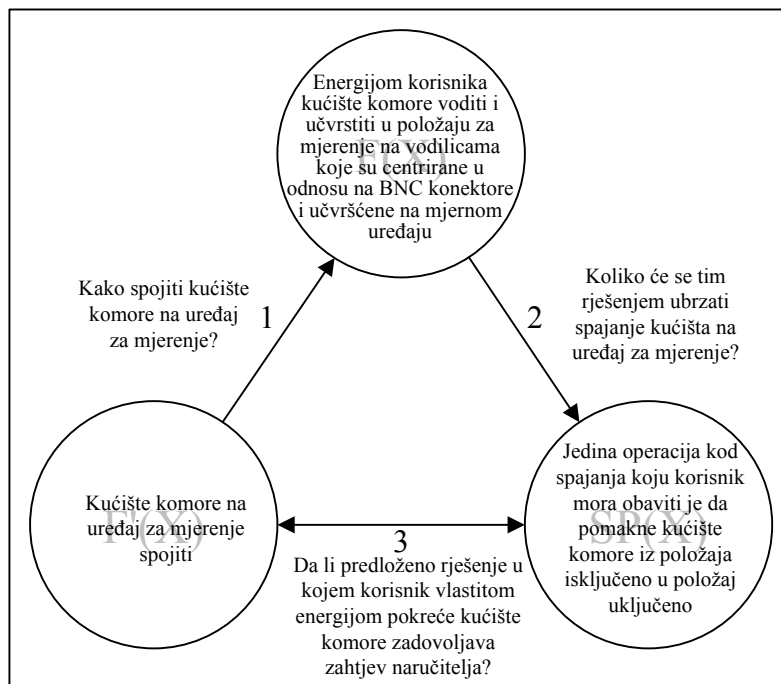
Energijom korisnika kućište komore voditi i učvrstiti u položaju za mjerenje na vodilicama koje su centrirane u odnosu na BNC konektore i učvršćene na mjernom uređaju

E(X)

Kako spojiti kućište komore na uređaj za mjerenje?

1

Koliko će se tim rješenjem ubrzati spajanje kućišta na uređaj za mjerenje?

2

Kućište komore na uređaj za mjerenje spojiti

F(X)

3

Da li predloženo rješenje u kojem korisnik vlastitom energijom pokreće kućište komore zadovoljava zahtjev naručitelja?

Jedina operacija kod spajanja koju korisnik mora obaviti je da pomakne kućište komore iz položaja isključeno u položaj uključeno

SP(X)